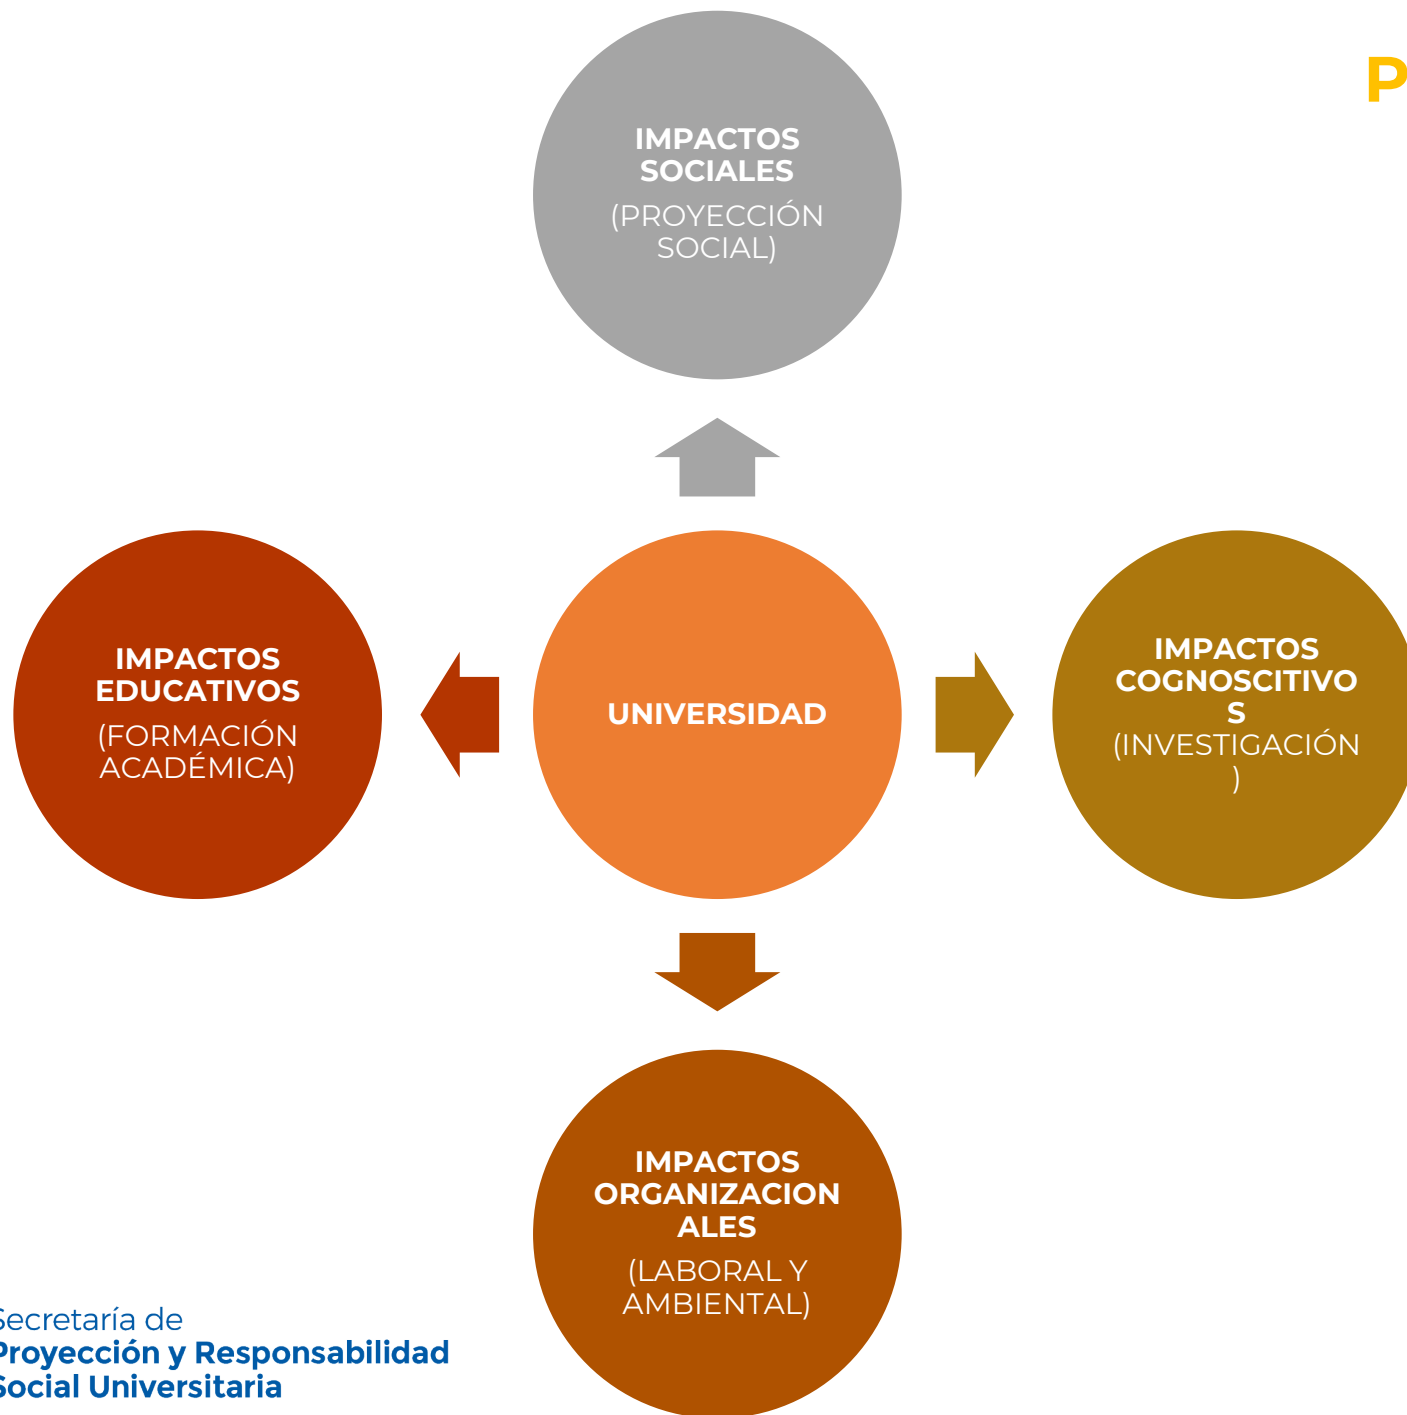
P

IMPACTOS SOCIALES
(PROYECCIÓN SOCIAL)

IMPACTOS EDUCATIVOS
(FORMACIÓN ACADÉMICA)

UNIVERSIDAD

IMPACTOS COGNOSCITIVOS
(INVESTIGACIÓN)

IMPACTOS ORGANIZACIONALES
(LABORAL Y AMBIENTAL)

Secretaría de
Proyección y Responsabilidad
Social Universitaria